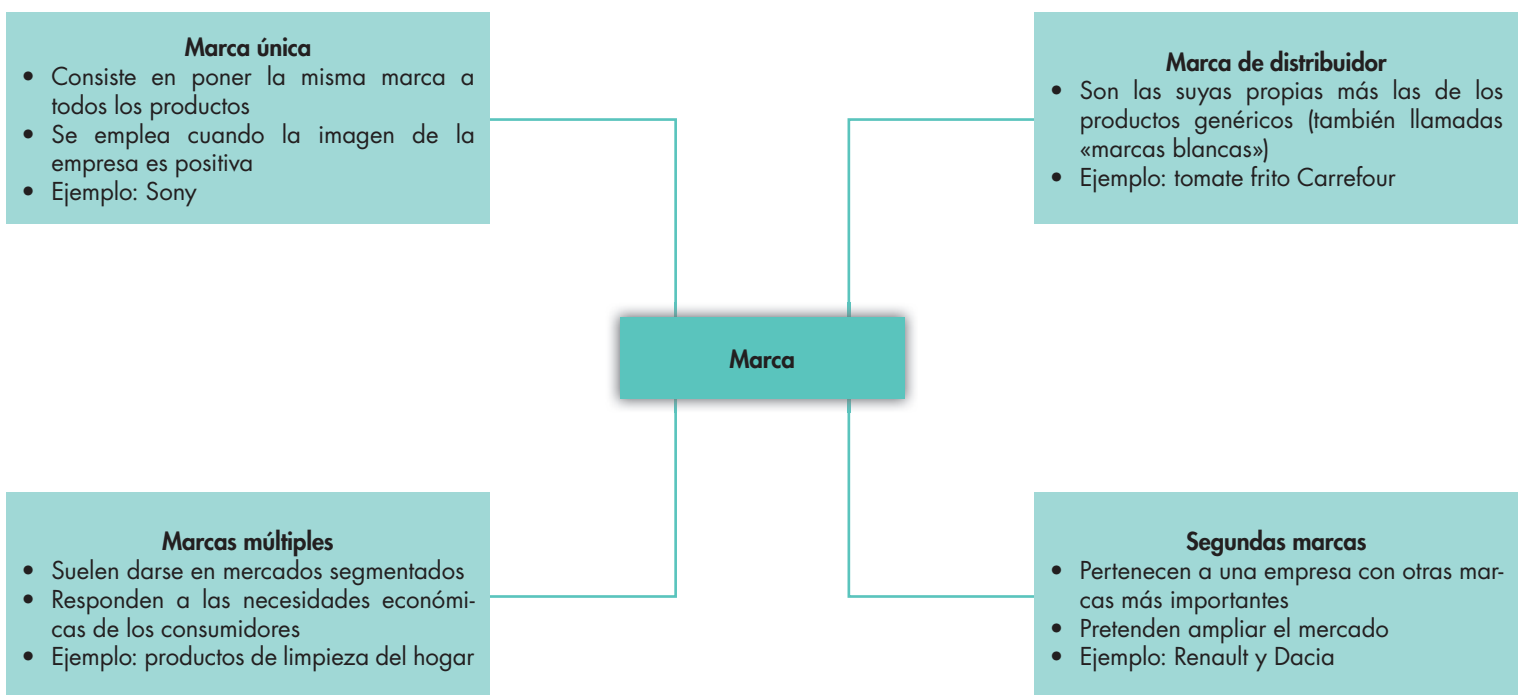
Marca única
• Consiste en poner la misma marca a todos los productos
• Se emplea cuando la imagen de la empresa es positiva
• Ejemplo: Sony

Marca de distribuidor
• Son las suyas propias más las de los productos genéricos (también llamadas «marcas blancas»)
• Ejemplo: tomate frito Carrefour

Marca

Marcas múltiples
• Suelen darse en mercados segmentados
• Responden a las necesidades económicas de los consumidores
• Ejemplo: productos de limpieza del hogar

Segundas marcas
• Pertenecen a una empresa con otras marcas más importantes
• Pretenden ampliar el mercado
• Ejemplo: Renault y Dacia